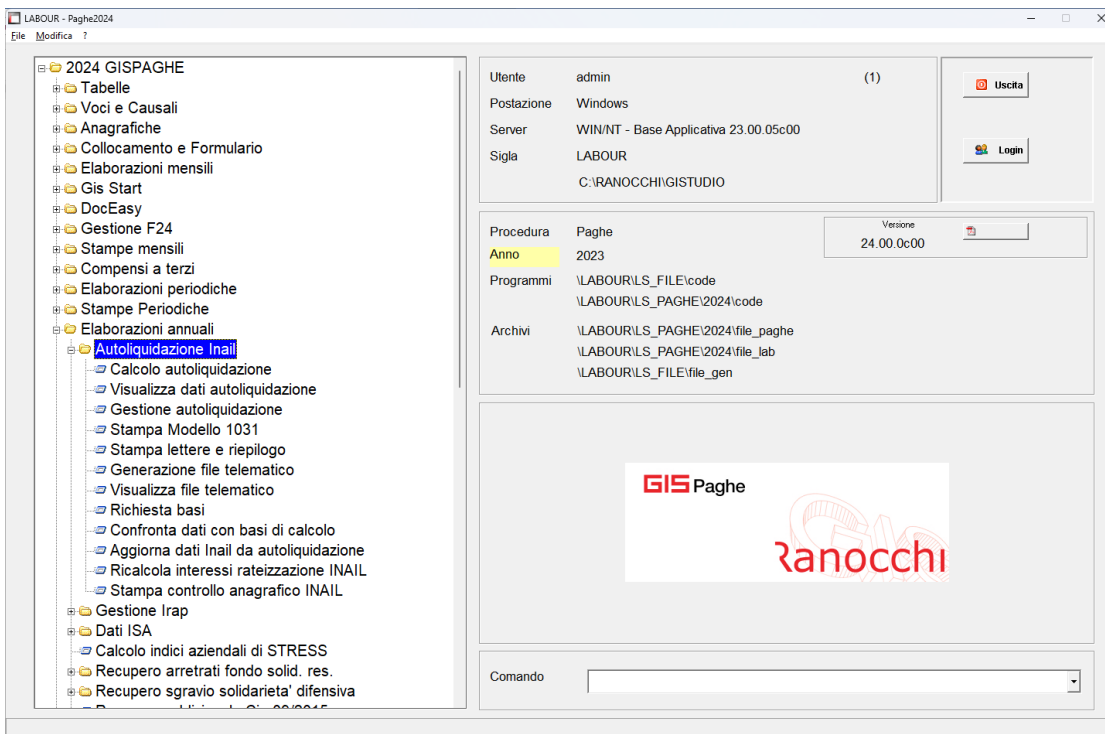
LABOUR - Paghe2024
File Modifica ?

2024 GISPAGHE
Tabelle
Voci e Causali
Anagrafiche
Collocamento e Formulario
Elaborazioni mensili
Gis Start
DocEasy
Gestione F24
Stampe mensili
Compensi a terzi
Elaborazioni periodiche
Stampe Periodiche
Elaborazioni annuali
Autoliquidazione Inail
Calcolo autoliquidazione
Visualizza dati autoliquidazione
Gestione autoliquidazione
Stampa Modello 1031
Stampa lettere e riepilogo
Generazione file telematico
Visualizza file telematico
Richiesta basi
Confronta dati con basi di calcolo
Aggiorna dati Inail da autoliquidazione
Ricalcola interessi rateizzazione INAIL
Stampa controllo anagrafico INAIL
Gestione Irap
Dati ISA
Calcolo indici aziendali di STRESS
Recupero arretrati fondo solid. res.
Recupero sgravio solidarieta' difensiva
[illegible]

Utente admin (1)
Postazione Windows
Server WIN/NT - Base Applicativa 23.00.05c00
Sigla LABOUR
C:\RANOCCHI\GISTUDIO

Uscita
Login

Procedura Paghe
Anno 2023
Programmi \LABOUR\LS_FILE\code
\LABOUR\LS_PAGHE\2024\code
Archivi \LABOUR\LS_PAGHE\2024\file_paghe
\LABOUR\LS_PAGHE\2024\file_lab
\LABOUR\LS_FILE\file_gen

Versione
24.00.0c00

GIS Paghe
Ranocchi

Comando